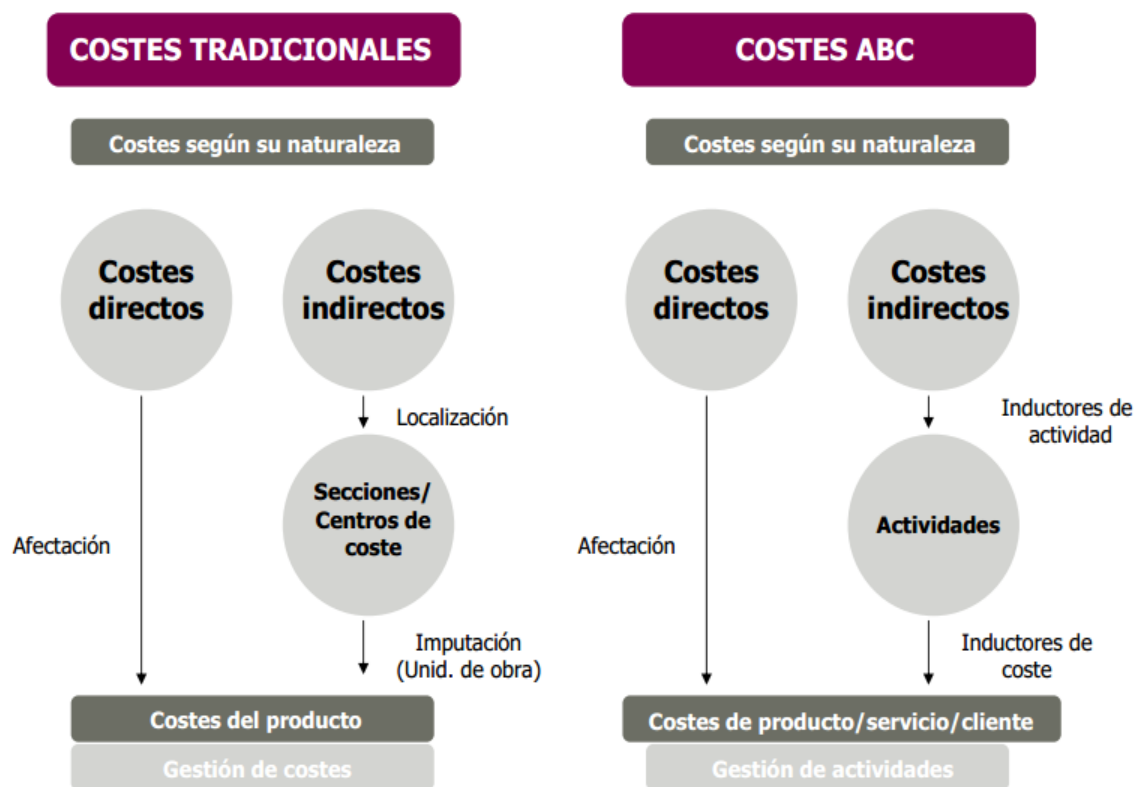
COSTES TRADICIONALES

Costes según su naturaleza

Costes directos

Costes indirectos

Localización

Secciones/ Centros de coste

Afectación

Imputación (Unid. de obra)

Costes del producto

Gestión de costes

COSTES ABC

Costes según su naturaleza

Costes directos

Costes indirectos

Inductores de actividad

Actividades

Afectación

Inductores de coste

Costes de producto/servicio/cliente

Gestión de actividades